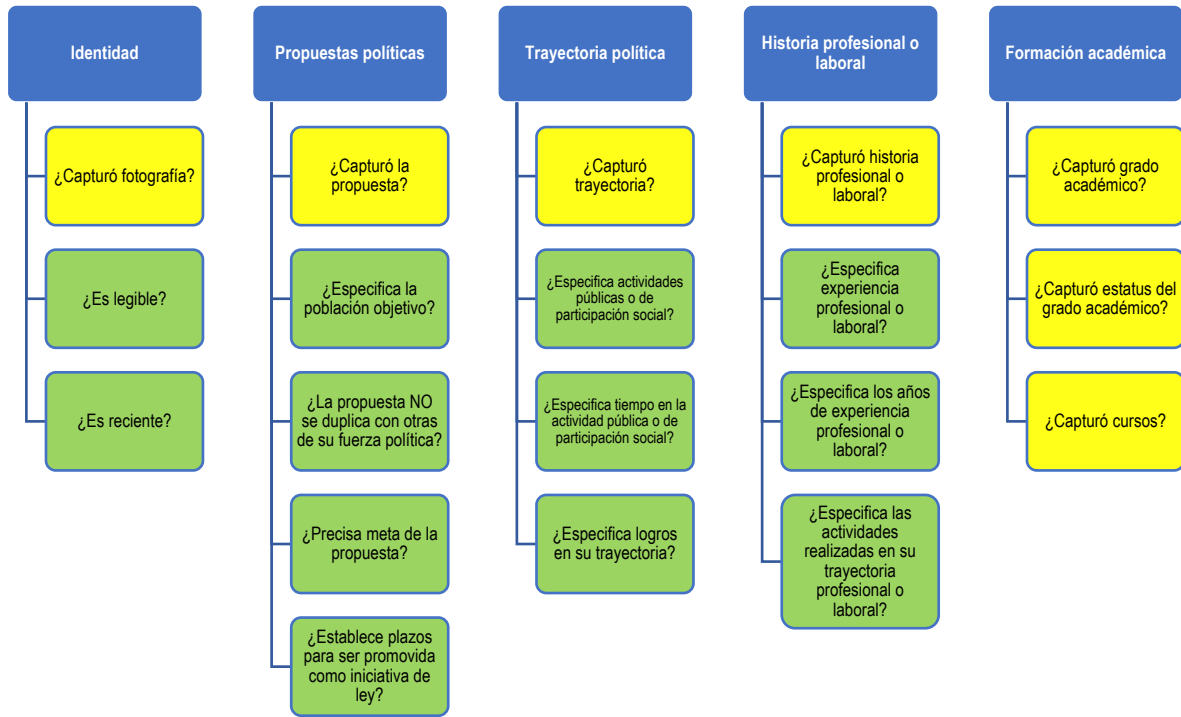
Identidad

¿Capturó fotografía?

¿Es legible?

¿Es reciente?

Propuestas políticas

¿Capturó la propuesta?

¿Especifica la población objetivo?

¿La propuesta NO se duplica con otras de su fuerza política?

¿Precisa meta de la propuesta?

¿Establece plazos para ser promovida como iniciativa de ley?

Trayectoria política

¿Capturó trayectoria?

¿Especifica actividades públicas o de participación social?

¿Especifica tiempo en la actividad pública o de participación social?

¿Especifica logros en su trayectoria?

Historia profesional o laboral

¿Capturó historia profesional o laboral?

¿Especifica experiencia profesional o laboral?

¿Especifica los años de experiencia profesional o laboral?

¿Especifica las actividades realizadas en su trayectoria profesional o laboral?

Formación académica

¿Capturó grado académico?

¿Capturó estatus del grado académico?

¿Capturó cursos?